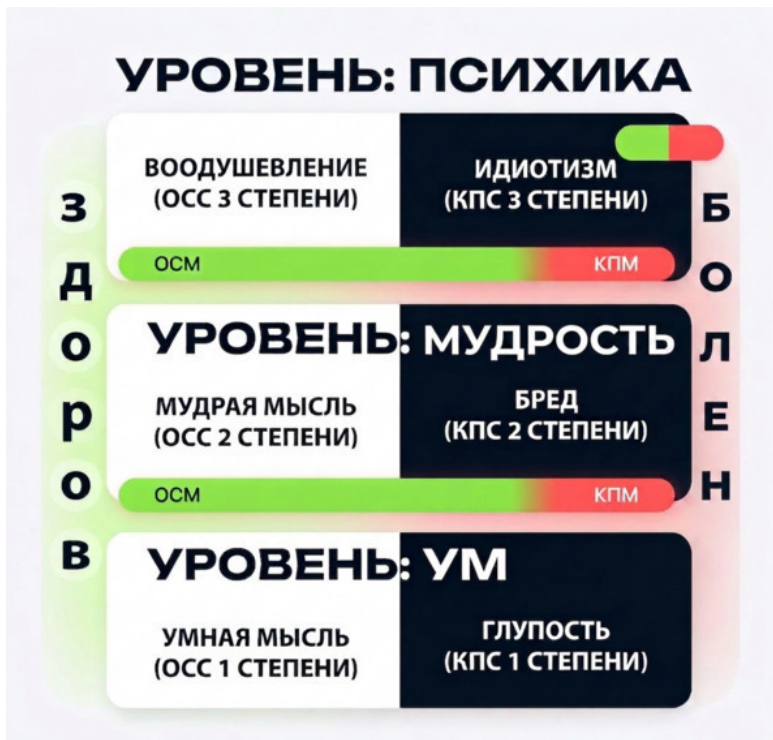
УРОВЕНЬ: ПСИХИКА

ВООДУШЕВЛЕНИЕ (ОСС 3 СТЕПЕНИ)

ИДИОТИЗМ (КПС 3 СТЕПЕНИ)

ОСМ

КПМ

УРОВЕНЬ: МУДРОСТЬ

МУДРАЯ МЫСЛЬ (ОСС 2 СТЕПЕНИ)

БРЕД (КПС 2 СТЕПЕНИ)

ОСМ

КПМ

УРОВЕНЬ: УМ

УМНАЯ МЫСЛЬ (ОСС 1 СТЕПЕНИ)

ГЛУПОСТЬ (КПС 1 СТЕПЕНИ)

З Д О Р О В

Б О Л Е Н